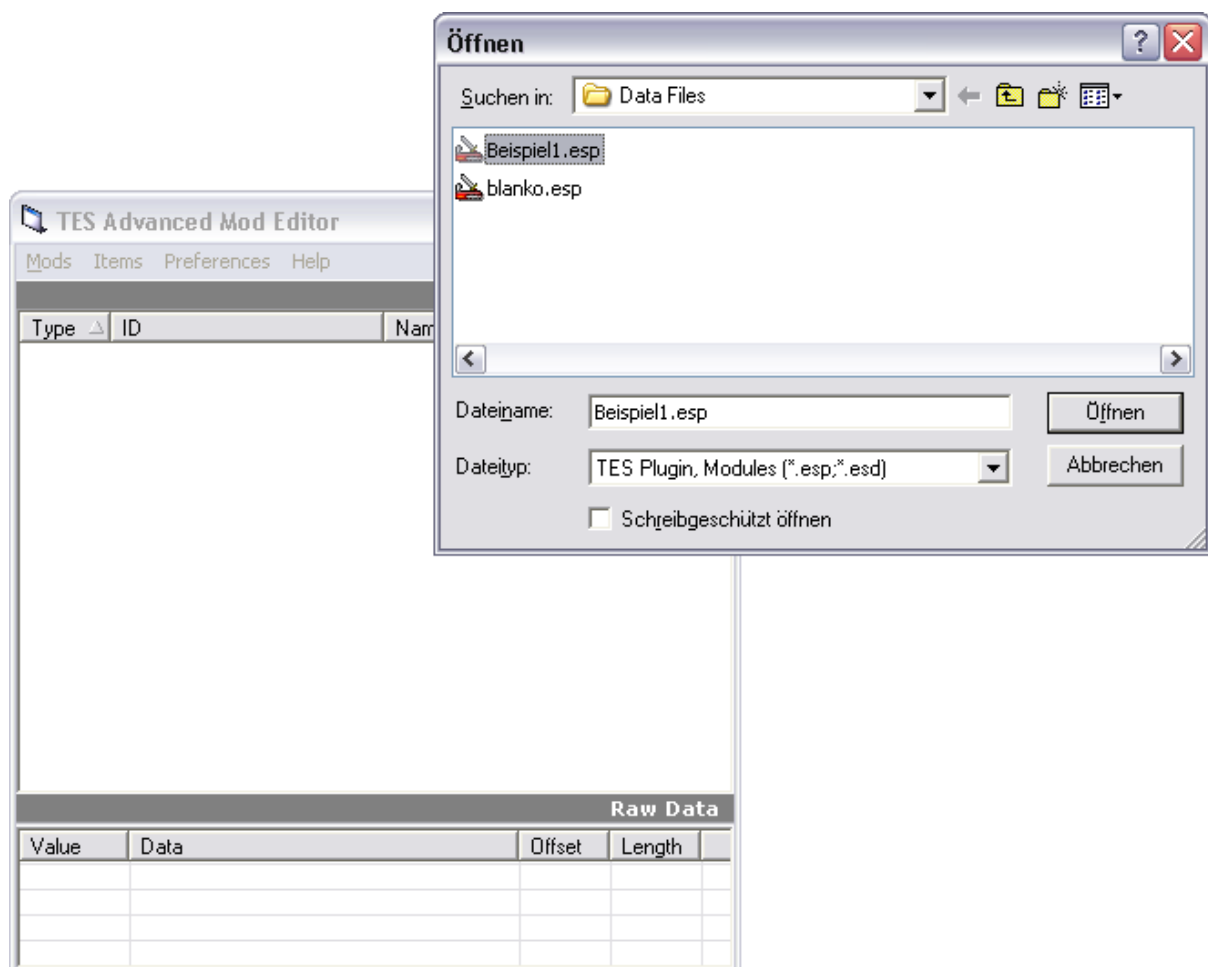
Öffnen

Suchen in: Data Files

Beispiel1.esp
blanko.esp

Dateiname: Beispiel1.esp
Öffnen

Dateityp: TES Plugin, Modules (*.esp;*.esd)
Abbrechen

Schreibgeschützt öffnen

TES Advanced Mod Editor

Mods Items Preferences Help

| Type | ID | Nam |
|---|---|---|

Raw Data

| Value | Data | Offset | Length |
|---|---|---|---|
| | | | |
| | | | |
| | | | |
| | | | |